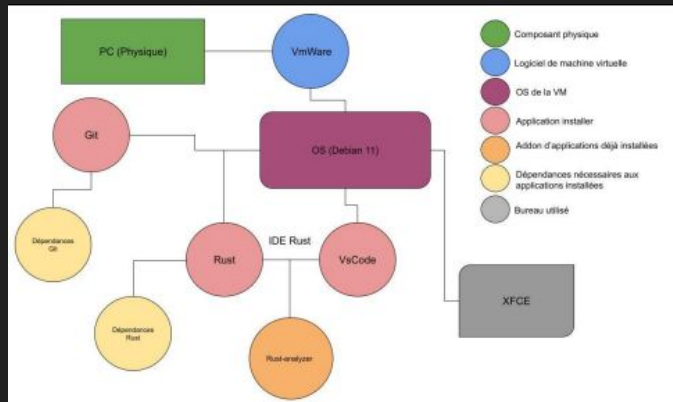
PC (Physique)

VmWare

Git

OS (Debian 11)

Dépendances Git

Rust

IDE Rust

VsCode

XFCE

Dépendances Rust

Rust-analyzer

Composant physique

Logiciel de machine virtuelle

OS de la VM

Application installer

Addon d'applications déjà installées

Dépendances nécessaires aux applications installées

Bureau utilisé